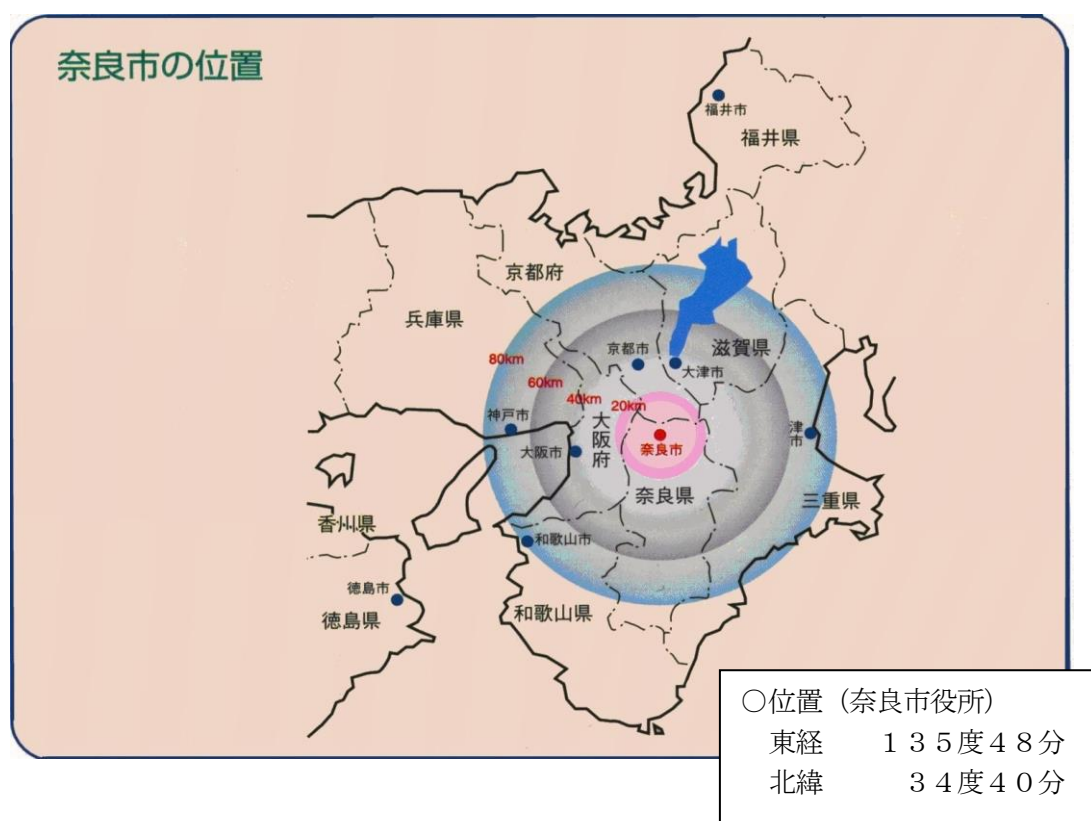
奈良市の位置

福井市
福井県
京都府
兵庫県
80km
60km
40km
20km
京都市
大津市
滋賀県
神戸市
大阪府
大阪市
奈良市
津市
奈良県
三重県
香川県
和歌山市
徳島市
徳島県
和歌山県

○位置（奈良市役所）
東経　１３５度４８分
北緯　３４度４０分